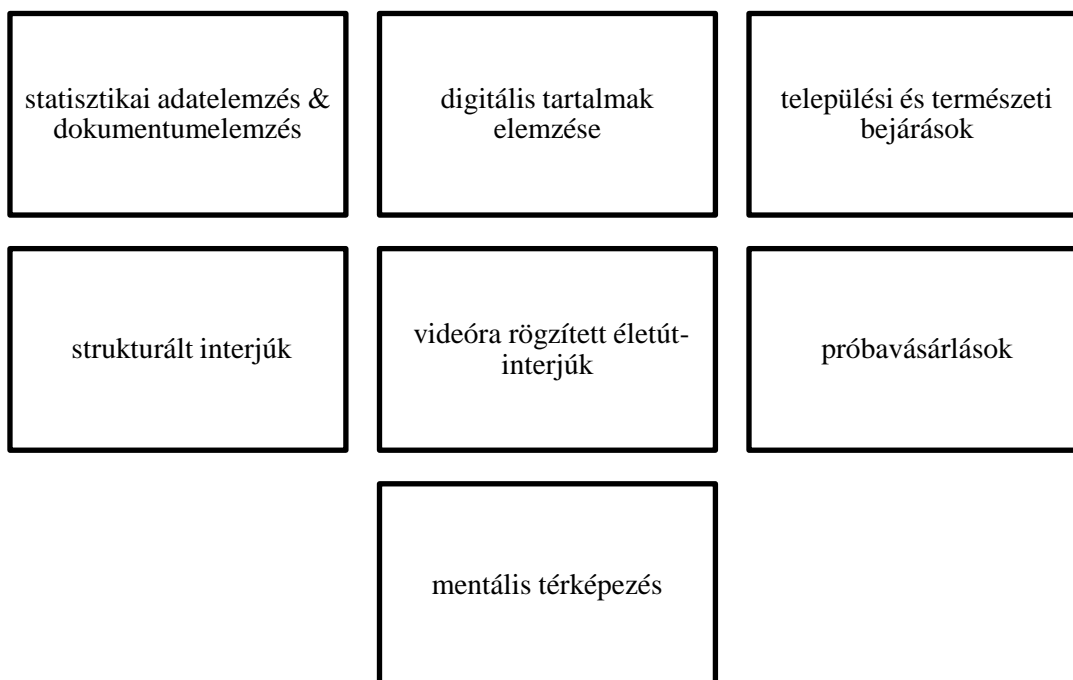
statisztikai adatelemzés & dokumentumelemzés

digitális tartalmak elemzése

települési és természeti bejárások

strukturált interjúk

videóra rögzített életút-interjúk

próbavásárlások

mentális térképezés